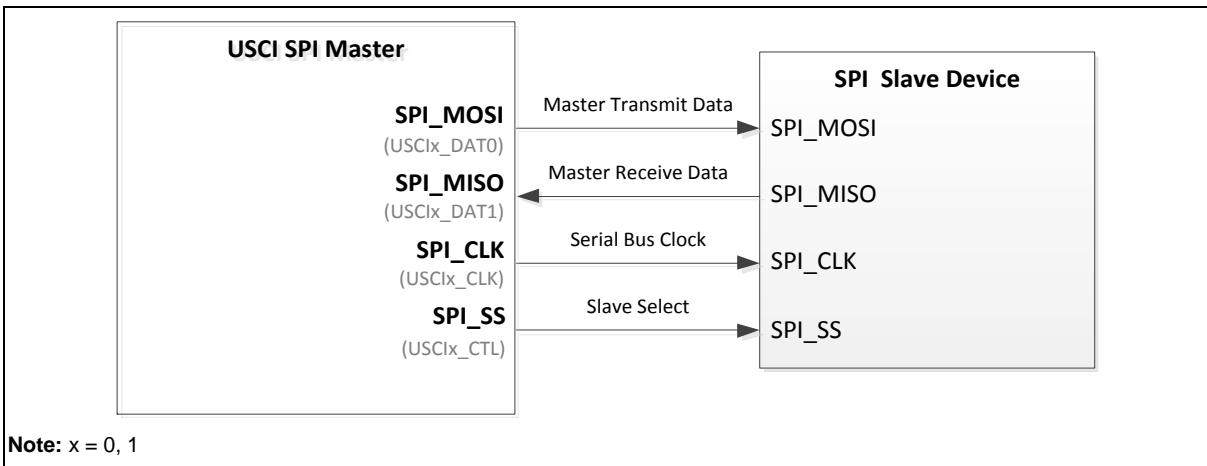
USCI SPI Master

SPI_MOSI
(USCIx_DAT0)

SPI_MISO
(USCIx_DAT1)

SPI_CLK
(USCIx_CLK)

SPI_SS
(USCIx_CTL)

Master Transmit Data

Master Receive Data

Serial Bus Clock

Slave Select

SPI Slave Device

SPI_MOSI

SPI_MISO

SPI_CLK

SPI_SS

Note: x = 0, 1